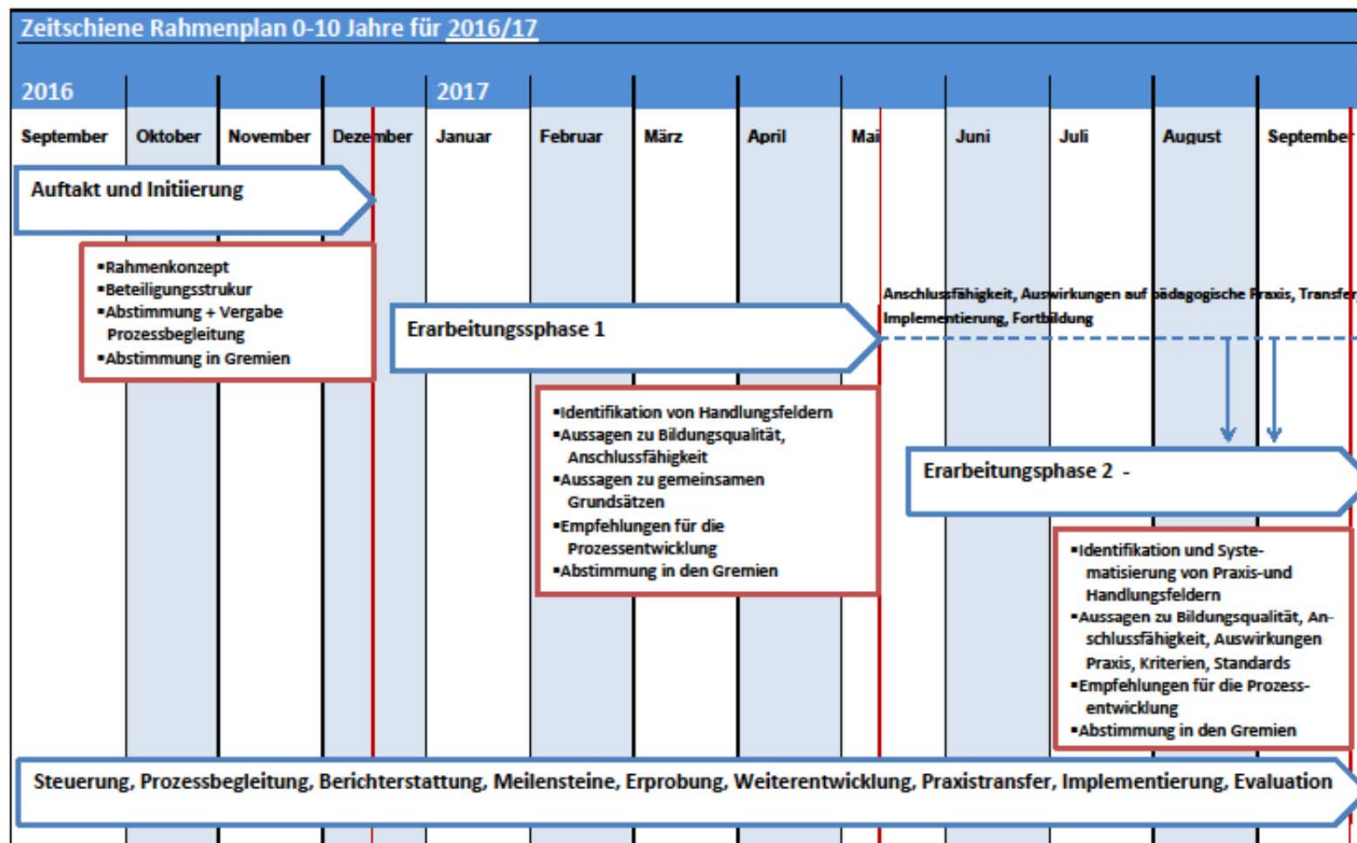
Zeitschiene Rahmenplan 0-10 Jahre für 2016/17

| 2016 | | | | 2017 | | | | | | | | |
|---|---|---|---|---|---|---|---|---|---|---|---|---|
| September | Oktober | November | Dezember | Januar | Februar | März | April | Mai | Juni | Juli | August | September |

Auftakt und Initiierung

▪Rahmenkonzept
▪Beteiligungsstrukur
▪Abstimmung + Vergabe Prozessbegleitung
▪Abstimmung in Gremien

Erarbeitungssphase 1

Anschlussfähigkeit, Auswirkungen auf pädagogische Praxis, Transfer Implementierung, Fortbildung

▪Identifikation von Handlungsfeldern
▪Aussagen zu Bildungsqualität, Anschlussfähigkeit
▪Aussagen zu gemeinsamen Grundsätzen
▪Empfehlungen für die Prozessentwicklung
▪Abstimmung in den Gremien

Erarbeitungsphase 2 -

▪Identifikation und Systematisierung von Praxis-und Handlungsfeldern
▪Aussagen zu Bildungsqualität, Anschlussfähigkeit, Auswirkungen Praxis, Kriterien, Standards
▪Empfehlungen für die Prozessentwicklung
▪Abstimmung in den Gremien

Steuerung, Prozessbegleitung, Berichterstattung, Meilensteine, Erprobung, Weiterentwicklung, Praxistransfer, Implementierung, Evaluation